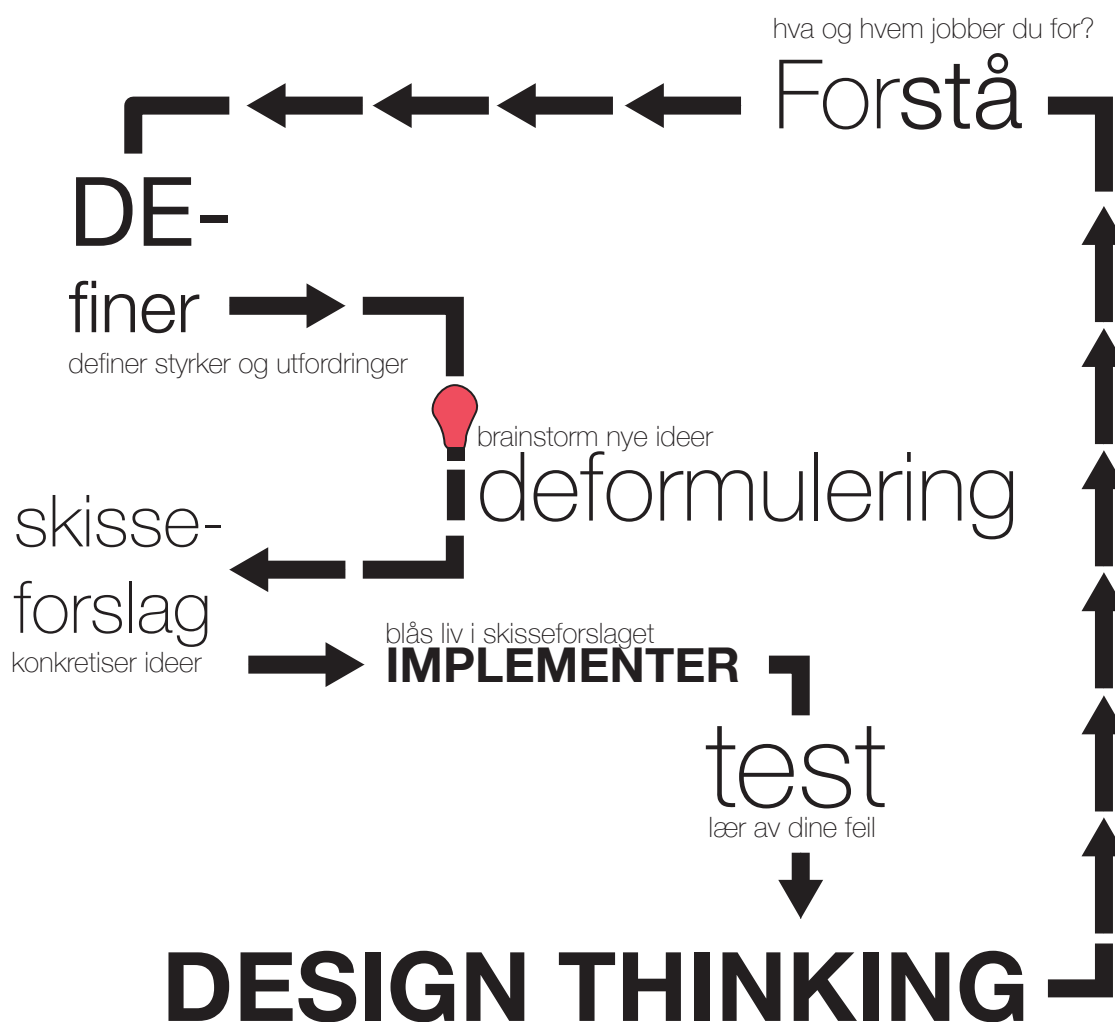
hva og hvem jobber du for?
Forstå

DE-
finer
definer styrker og utfordringer

brainstorm nye ideer
ideformulering

skisse-
forslag
konkretiser ideer

blås liv i skisseforslaget
IMPLEMENTER

test
lær av dine feil

DESIGN THINKING